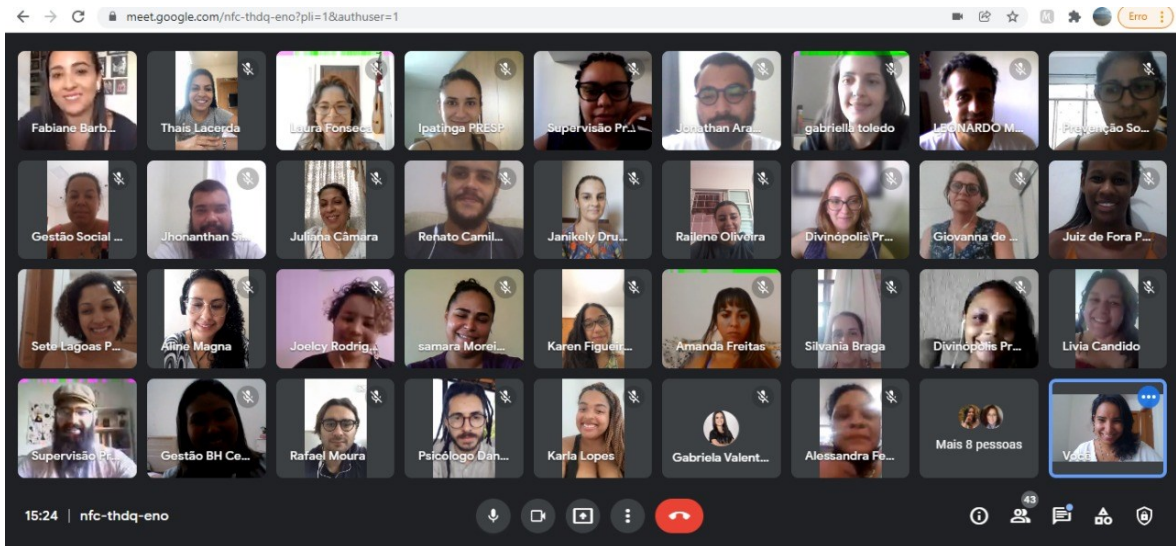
meet.google.com/nfc-thdq-eno?pli=1&authuser=1

Erro

Fabiane Barb...
Thais Lacerda
Laura Fonseca
Ipatinga PRESP
Supervisão Pr...
Jonathan Ara...
gabriella toledo
LEONARDO M...
Prevenção So...

Gestão Social ...
Jhonanthan S...
Juliana Câmara
Renato Camil...
Janikely Dru...
Raijene Oliveira
Divinópolis Pr...
Giovanna de ...
Juiz de Fora P...

Sete Lagoas P...
Aline Magna
Joelcy Rodrig...
samara Morei...
Karen Figueir...
Amanda Freitas
Silvania Braga
Divinópolis Pr...
Livia Candido

Supervisão Pr...
Gestão BH Ce...
Rafael Moura
Psicólogo Dan...
Karla Lopes
Gabriela Valent...
Alessandra Fe...
Mais 8 pessoas
Você

15:24 | nfc-thdq-eno

43